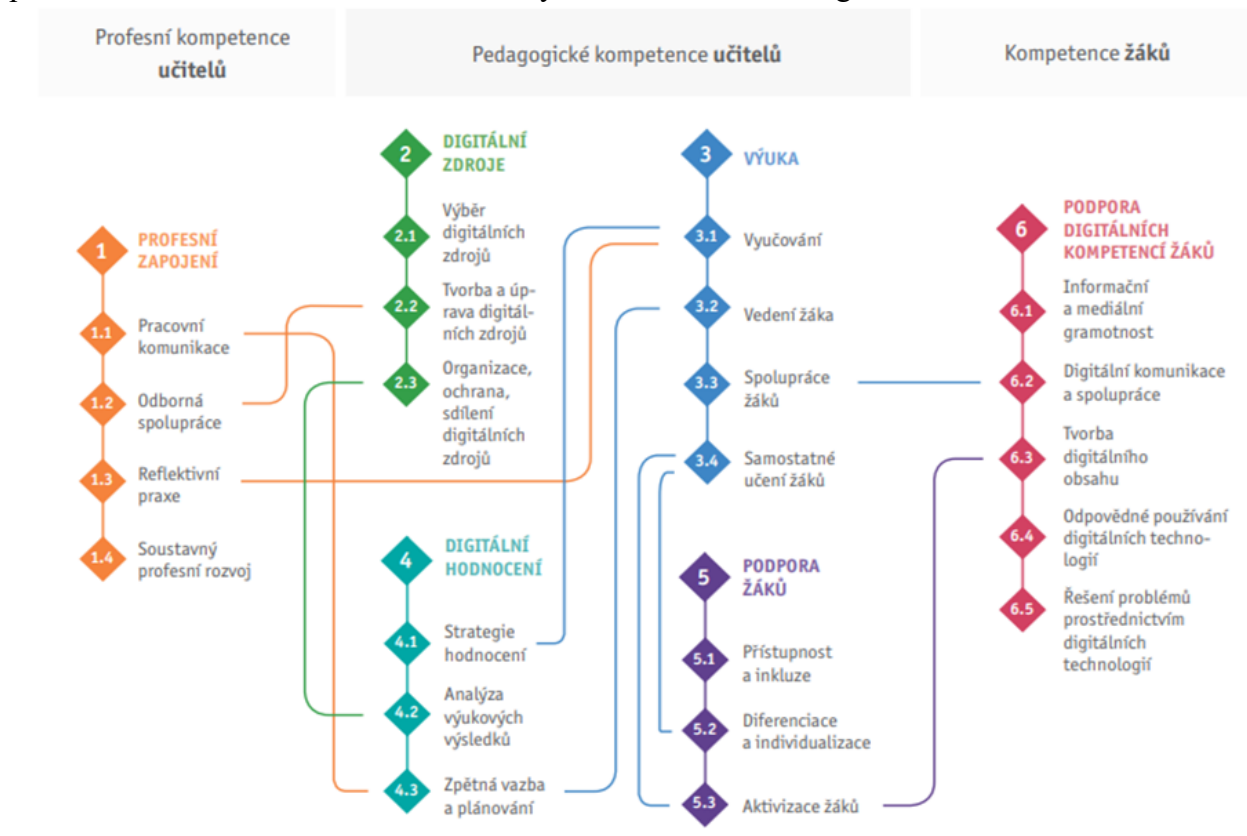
Profesní kompetence **učitelů**

Pedagogické kompetence **učitelů**

Kompetence **žáků**

1 PROFESNÍ ZAPOJENÍ

1.1 Pracovní komunikace

1.2 Odborná spolupráce

1.3 Reflektivní praxe

1.4 Soustavný profesní rozvoj

2 DIGITÁLNÍ ZDROJE

2.1 Výběr digitálních zdrojů

2.2 Tvorba a úprava digitálních zdrojů

2.3 Organizace, ochrana, sdílení digitálních zdrojů

4 DIGITÁLNÍ HODNOCENÍ

4.1 Strategie hodnocení

4.2 Analýza výukových výsledků

4.3 Zpětná vazba a plánování

3 VÝUKA

3.1 Vyučování

3.2 Vedení žáka

3.3 Spolupráce žáků

3.4 Samostatné učení žáků

5 PODPORA ŽÁKŮ

5.1 Přístupnost a inkluze

5.2 Diferenciace a individualizace

5.3 Aktivizace žáků

6 PODPORA DIGITÁLNÍCH KOMPETENCÍ ŽÁKŮ

6.1 Informační a mediální gramotnost

6.2 Digitální komunikace a spolupráce

6.3 Tvorba digitálního obsahu

6.4 Odpovědné používání digitálních technologií

6.5 Řešení problémů prostřednictvím digitálních technologií